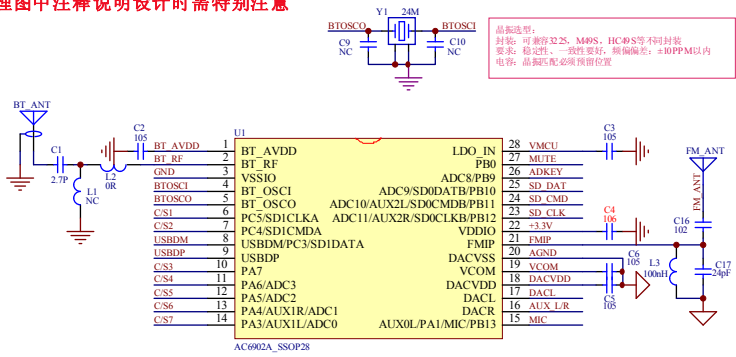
理图中注释说明设计的需特别注意

BTOSCO Y1 24M BTOSCI
C9 NC C10 NC

晶振选型:
封装:可兼容3225、M49S、HC49S等不同封装
要求:稳定性、一致性要好,频偏偏差:±10PPM以内
电容:晶振匹配必须预留位置

BT_ANT
C1 2.7P
L1 NC
C2 105
L2 0R
U1
BT_AVDD
BT_RF
GND
BTOSCI
BTOSCO
C/S1
C/S2
USBDM
USBDP
C/S3
C/S4
C/S5
C/S6
C/S7

| | | | |
|---|---|---|---|
| 1 | BT_AVDD | LDO_IN | 28 |
| 2 | BT_RF | PB0 | 27 |
| 3 | VSSIO | ADC8/PB9 | 26 |
| 4 | BT_OSCI | ADC9/SD0DATB/PB10 | 25 |
| 5 | BT_OSCO | ADC10/AUX2L/SD0CMDB/PB11 | 24 |
| 6 | PC5/SD1CLKA | ADC11/AUX2R/SD0CLKB/PB12 | 23 |
| 7 | PC4/SD1CMDA | VDDIO | 22 |
| 8 | USBDM/PC3/SD1DATA | FMIP | 21 |
| 9 | USBDP | DACVSS | 20 |
| 10 | PA7 | VCOM | 19 |
| 11 | PA6/ADC3 | DACVDD | 18 |
| 12 | PA5/ADC2 | DACL | 17 |
| 13 | PA4/AUX1R/ADC1 | DACR | 16 |
| 14 | PA3/AUX1L/ADC0 | AUX0L/PA1/MIC/PB13 | 15 |

AC6902A_SSOP28

VMCU
MUTE
ADKEY
SD_DAT
SD_CMD
SD_CLK
+3.3V
FMIP
AGND
VCOM
DACVDD
DACL
AUX_L/R
MIC
C3 105
C4 106
C6 105
C5 105
L3 100nH
FM_ANT
C16 102
C17 24pF